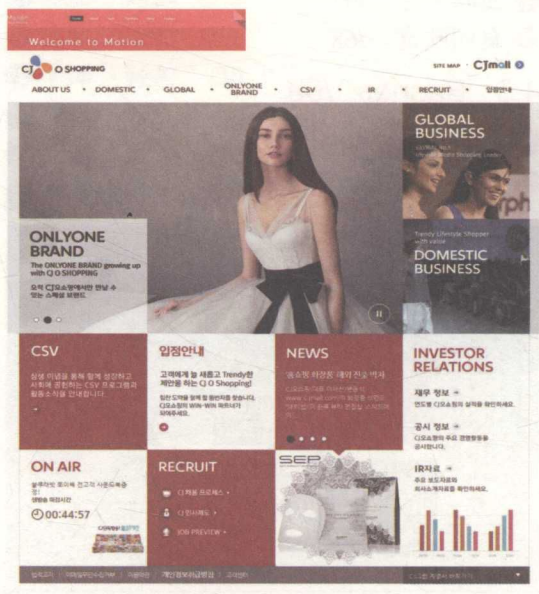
Welcome to Motion

CJ O SHOPPING

SITE MAP · CJmall

ABOUT US · DOMESTIC · GLOBAL · ONLYONE BRAND · CSV · IR · RECRUIT · 입점안내

GLOBAL BUSINESS

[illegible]

Trendy Lifestyle Shopper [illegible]

DOMESTIC BUSINESS

ONLYONE BRAND

The ONLYONE BRAND growing up with CJ O SHOPPING

오직 CJ오쇼핑에서만 만날 수 있는 스페셜 브랜드

CSV

상생 이념을 통해 함께 성장하고 사회에 공헌하는 CSV 프로그램과 활동소식을 안내합니다.

입점안내

고객에게 늘 새롭고 Trendy한 제안을 하는 CJ O Shopping!

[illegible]

NEWS

'홈쇼핑 화장품' 패러 진로 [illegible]

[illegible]

INVESTOR RELATIONS

재무 정보

연도별 CJ오쇼핑의 실적을 확인하세요.

공시 정보

CJ오쇼핑의 주요 경영활동을 공시합니다.

IR자료

주요 보도자료와 회사소개자료를 확인하세요.

ON AIR

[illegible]

00:44:57

RECRUIT

CJ 채용 프로세스

CJ 인사제도

JOB PREVIEW

SEP

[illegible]